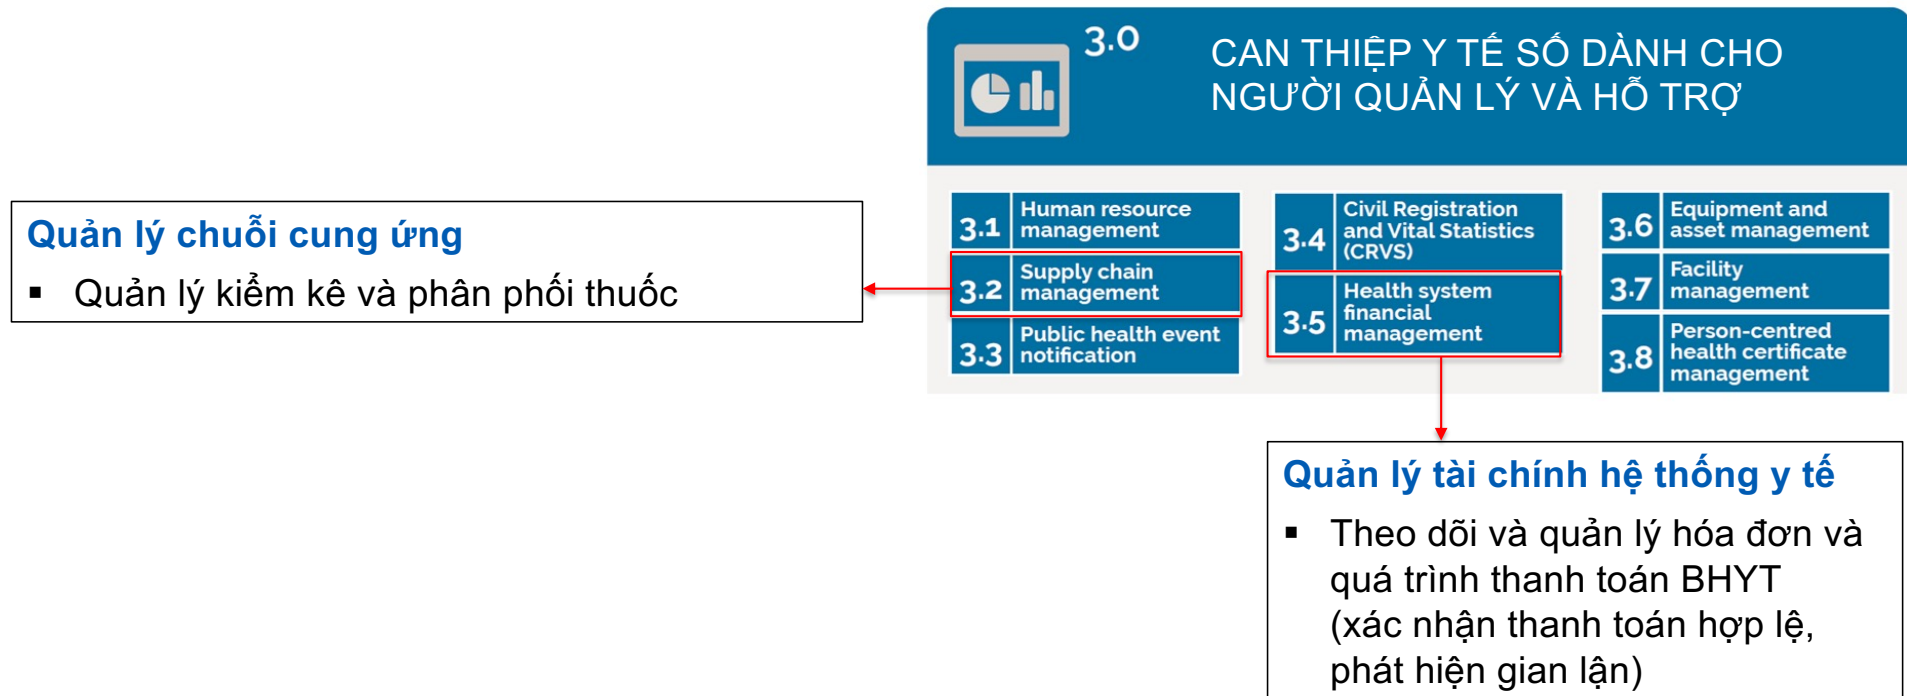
3.0

CAN THIỆP Y TẾ SỐ DÀNH CHO NGƯỜI QUẢN LÝ VÀ HỖ TRỢ

3.1 Human resource management

3.2 Supply chain management

3.3 Public health event notification

3.4 Civil Registration and Vital Statistics (CRVS)

3.5 Health system financial management

3.6 Equipment and asset management

3.7 Facility management

3.8 Person-centred health certificate management

Quản lý chuỗi cung ứng

▪ Quản lý kiểm kê và phân phối thuốc

Quản lý tài chính hệ thống y tế

▪ Theo dõi và quản lý hóa đơn và quá trình thanh toán BHYT (xác nhận thanh toán hợp lệ, phát hiện gian lận)